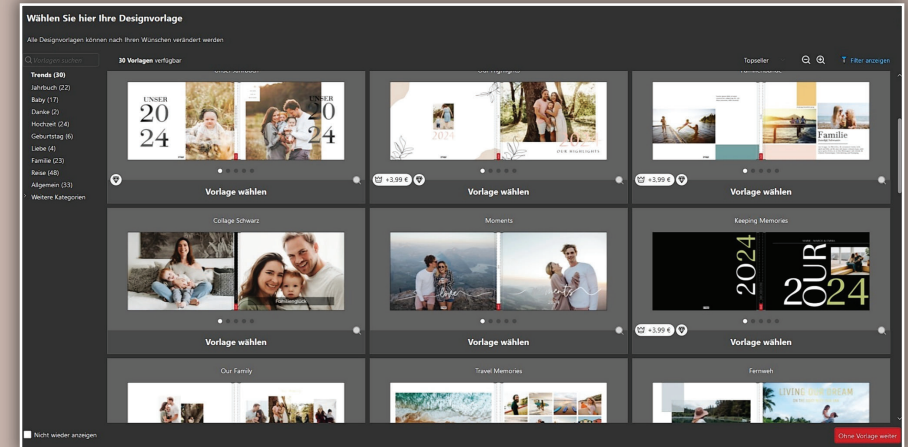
Wählen Sie hier Ihre Designvorlage

Alle Designvorlagen können nach Ihren Wünschen verändert werden

Vorlagen suchen

30 Vorlagen verfügbar

Topseller

Filter anzeigen

Trends (30)
Jahrbuch (22)
Baby (17)
Danke (2)
Hochzeit (24)
Geburtstag (6)
Liebe (4)
Familie (23)
Reise (48)
Allgemein (33)
Weitere Kategorien

Unser Jahrbuch

UNSER 20 24

UNSER 20 24

Vorlage wählen

Our Highlights

2024

2024 OUR HIGHLIGHTS

+3,99 €

Vorlage wählen

Familie Buch

Familie

+3,99 €

Vorlage wählen

Collage Schwarz

Familienglück

Vorlage wählen

Moments

love

Vorlage wählen

Keeping Memories

2024

OUR 2024

+3,99 €

Vorlage wählen

Our Family

Travel Memories

Fernweh

LIVING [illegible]

Nicht wieder anzeigen

Ohne Vorlage weiter